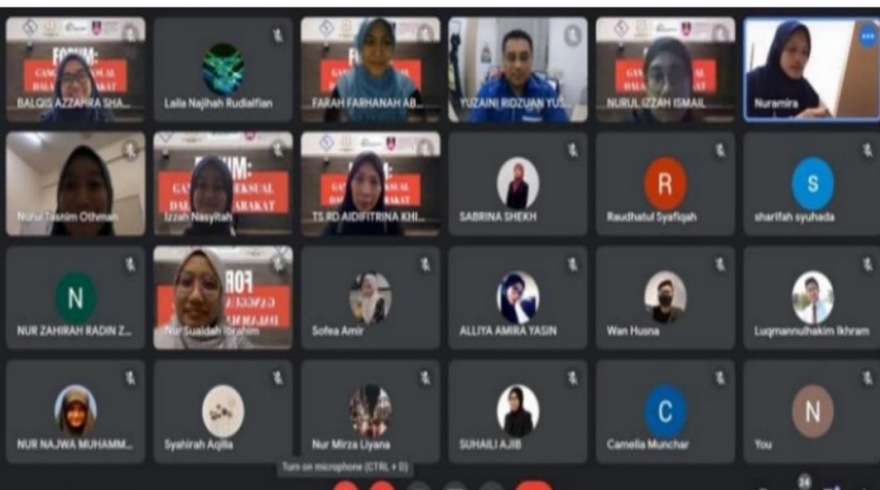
FORUM:
GANG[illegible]
BALQIS AZZAFIRA SHA...

Laila Najihah Rudialfian

FARAH FARHANAH AB...

YUZAINI RIDZUAN YU...

GAN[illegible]
NURUL IZZAH ISMAIL

Nuramira

Nurul Tasnim Othman

FORUM:
GANG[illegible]SEKSUAL
DAL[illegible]ARAKAT
Izzah Nasyitah

GAN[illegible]UAL
DAL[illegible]AT
TS RD AIDIFITRINA KHI...

SABRINA SHEKH

R
Raudhatul Syafiqah

S
sharifah syuhada

N
NUR ZAHIRAH RADIN Z...

FORU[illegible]
GANGG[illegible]
DAL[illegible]
Nur Suaidah Ibrahim

Sofea Amir

ALLIYA AMIRA YASIN

Wan Husna

Luqmannulhakim Ikhram

NUR NAJWA MUHAMM...

Syahirah Aqilla

Nur Mirza Liyana

SUHAILI AJIB

C
Camelia Munchar

N
You

Turn on microphone (CTRL + D)

24